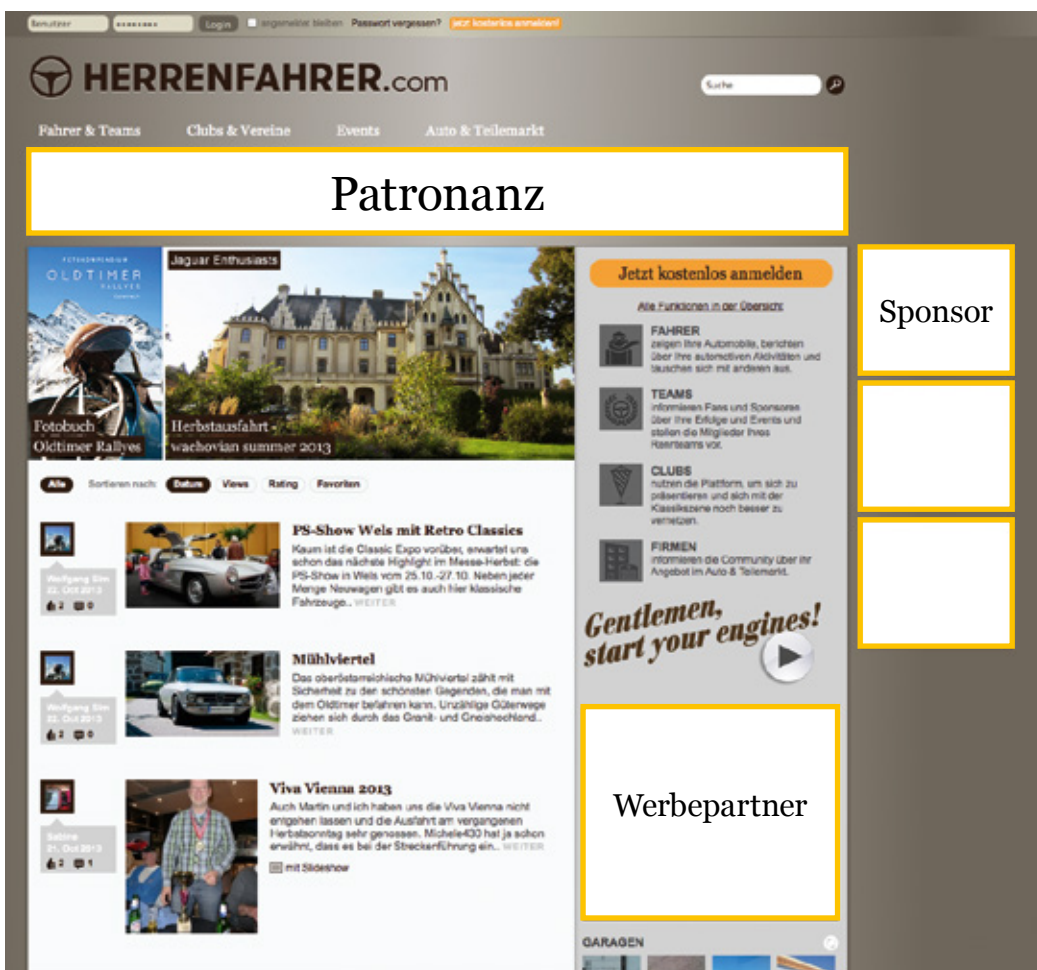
Benutzer ••••••••• Login eingeloggt bleiben Passwort vergessen? Jetzt kostenlos anmelden

HERRENFAHRER.com

Suche

Fahrer & Teams Clubs & Vereine Events Auto & Teilemarkt

Patronanz

FOTOKOMPENDIUM OLDTIMER RALLYES

Fotobuch Oldtimer Rallyes

Jaguar Enthusiasts

Herbstausfahrt wachovian summer 2013

Jetzt kostenlos anmelden

Alle Funktionen in der Übersicht

FAHRER zeigen ihre Automobile, berichten über ihre automotiven Aktivitäten und tauschen sich mit anderen aus.

TEAMS informieren Fans und Sponsoren über ihre Erfolge und Events und stellen die Mitglieder ihres Rennteams vor.

CLUBS nutzen die Plattform, um sich zu präsentieren und sich mit der Klassikszene noch besser zu vernetzen.

FIRMEN informieren die Community über ihr Angebot im Auto & Teilemarkt.

Gentlemen, start your engines!

Sponsor

Alle Sortieren nach: Datum Views Rating Favoriten

Wolfgang Sim 22. Oct 2013 2 0

PS-Show Wels mit Retro Classics
Kaum ist die Classic Expo vorüber, erwartet uns schon das nächste Highlight im Messe-Herbst: die PS-Show in Wels vom 25.10.-27.10. Neben jeder Menge Neuwagen gibt es auch hier klassische Fahrzeuge.. WEITER

Wolfgang Sim 22. Oct 2013 2 0

Mühlviertel
Das oberösterreichische Mühlviertel zählt mit Sicherheit zu den schönsten Gegenden, die man mit dem Oldtimer befahren kann. Unzählige Güterwege ziehen sich durch das Granit- und Gneishochland.. WEITER

Sabine 21. Oct 2013 2 1

Viva Vienna 2013
Auch Martin und ich haben uns die Viva Vienna nicht entgehen lassen und die Ausfahrt am vergangenen Herbstsonntag sehr genossen. Michele430 hat ja schon erwähnt, dass es bei der Streckenführung ein.. WEITER

mit Slideshow

Werbepartner

GARAGEN